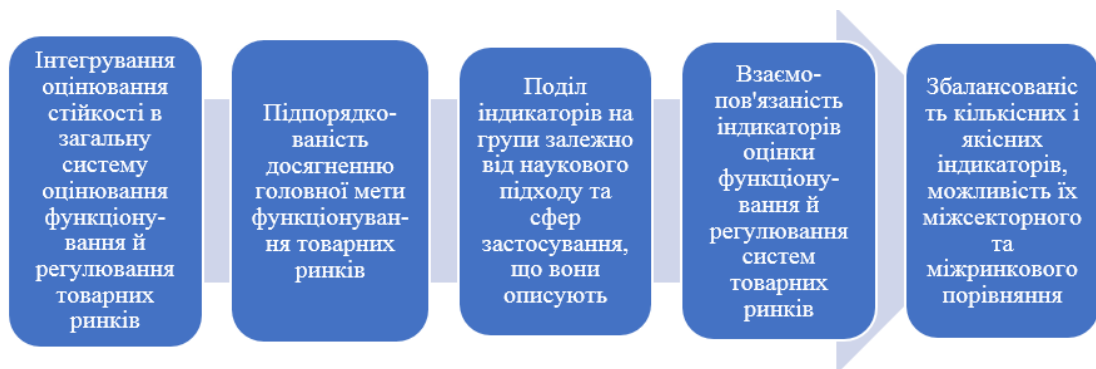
Інтегрування оцінювання стійкості в загальну систему оцінювання функціонування й регулювання товарних ринків

Підпорядкованість досягненню головної мети функціонування товарних ринків

Поділ індикаторів на групи залежно від наукового підходу та сфер застосування, що вони описують

Взаємопов'язаність індикаторів оцінки функціонування й регулювання систем товарних ринків

Збалансованість кількісних і якісних індикаторів, можливість їх міжсекторного та міжринкового порівняння